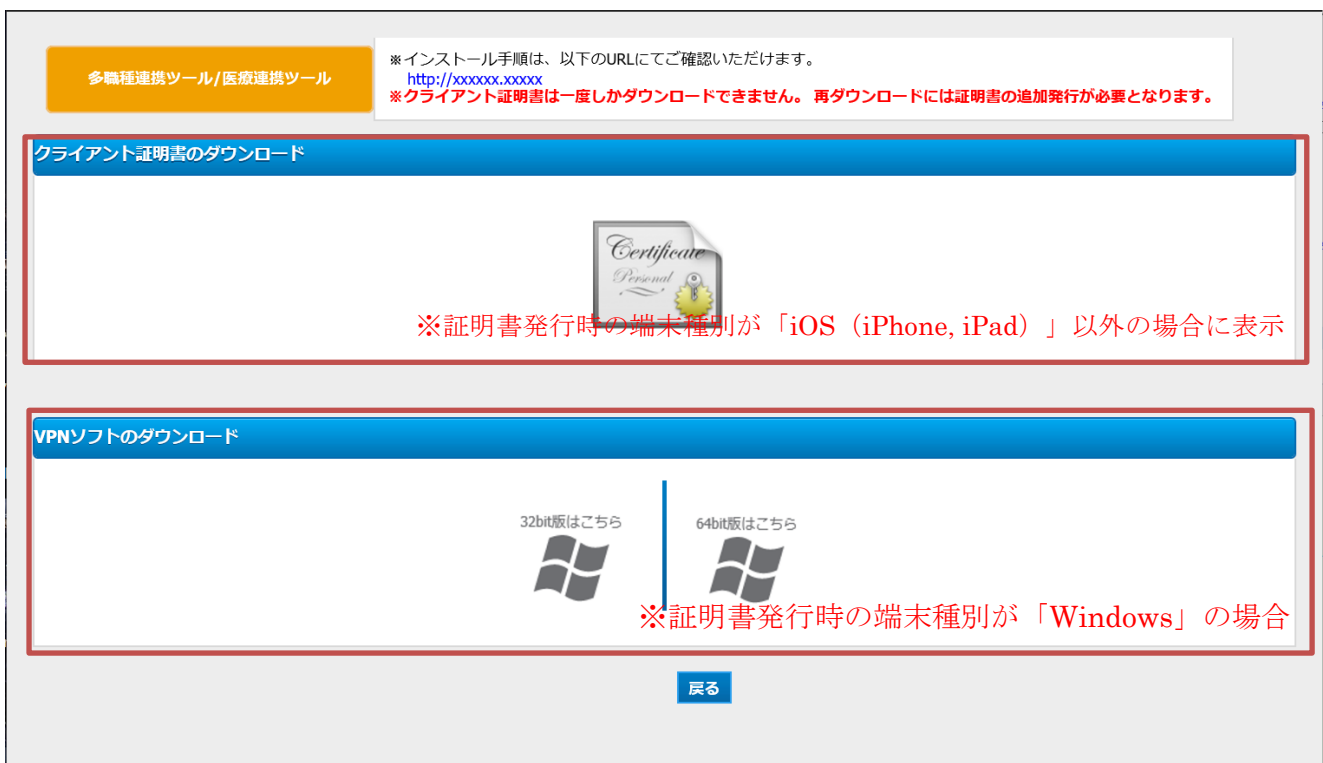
多職種連携ツール/医療連携ツール

※インストール手順は、以下のURLにてご確認いただけます。
http://xxxxxx.xxxxx
※クライアント証明書は一度しかダウンロードできません。 再ダウンロードには証明書の追加発行が必要となります。

クライアント証明書のダウンロード

Certificate
Personal

※証明書発行時の端末種別が「iOS（iPhone, iPad）」以外の場合に表示

VPNソフトのダウンロード

32bit版はこちら

64bit版はこちら

※証明書発行時の端末種別が「Windows」の場合

戻る